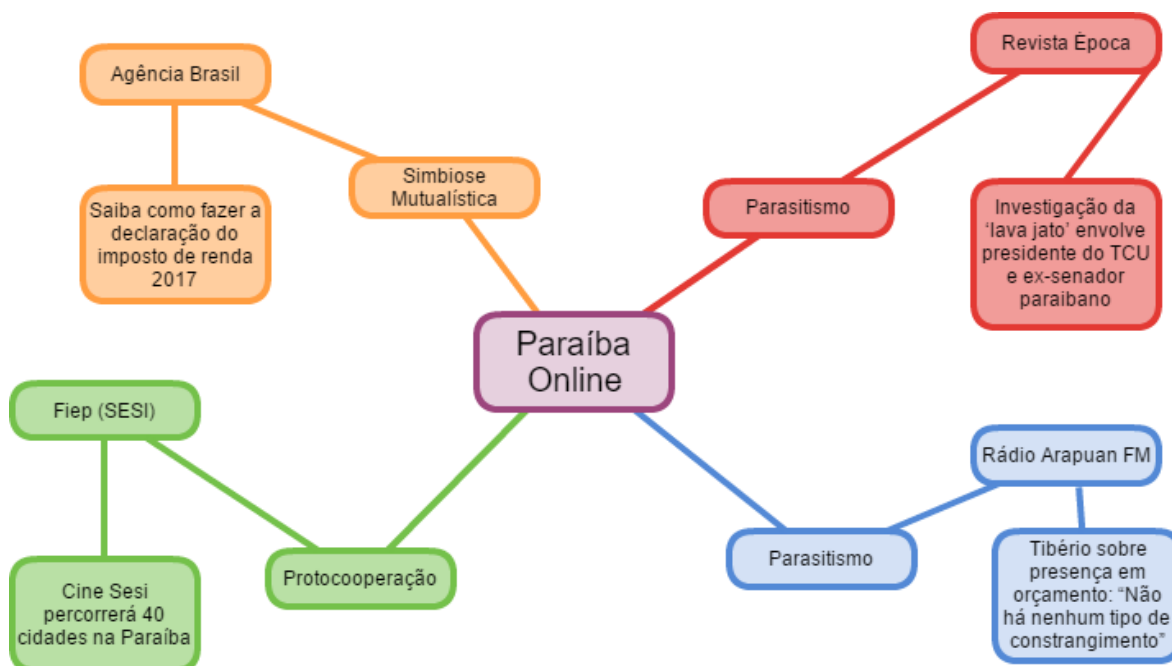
Agência Brasil

Saiba como fazer a declaração do imposto de renda 2017

Simbiose Mutualística

Revista Época

Parasitismo

Investigação da 'lava jato' envolve presidente do TCU e ex-senador paraibano

Paraíba Online

Fiep (SESI)

Cine Sesi percorrerá 40 cidades na Paraíba

Protocooperação

Rádio Arapuan FM

Parasitismo

Tibério sobre presença em orçamento: "Não há nenhum tipo de constrangimento"